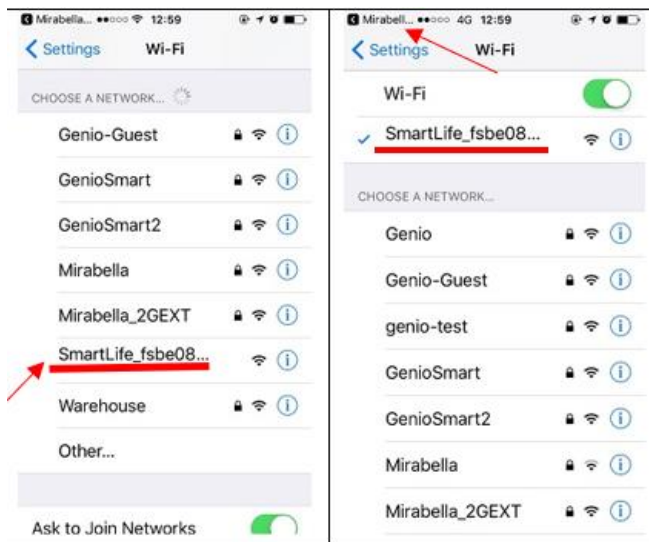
Mirabella... 12:59

Settings Wi-Fi

CHOOSE A NETWORK...

Genio-Guest

GenioSmart

GenioSmart2

Mirabella

Mirabella_2GEXT

SmartLife_fsbe08...

Warehouse

Other...

Ask to Join Networks

Mirabell... 4G 12:59

Settings Wi-Fi

Wi-Fi

SmartLife_fsbe08...

CHOOSE A NETWORK...

Genio

Genio-Guest

genio-test

GenioSmart

GenioSmart2

Mirabella

Mirabella_2GEXT